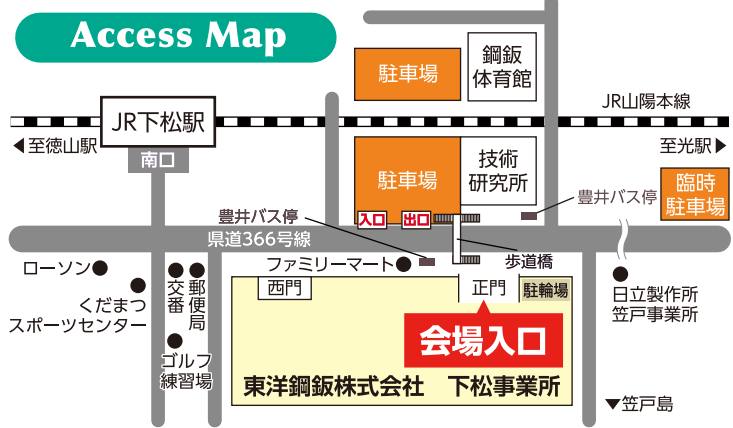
Access Map

駐車場

鋼鈑体育館

JR下松駅

南口

JR山陽本線

◀至徳山駅

至光駅▶

駐車場

技術研究所

入口

出口

豊井バス停

豊井バス停

臨時駐車場

県道366号線

歩道橋

ローソン

交番

郵便局

くだまつスポーツセンター

ファミリーマート

西門

正門

駐輪場

会場入口

ゴルフ練習場

日立製作所笠戸事業所

東洋鋼鈑株式会社　下松事業所

▼笠戸島